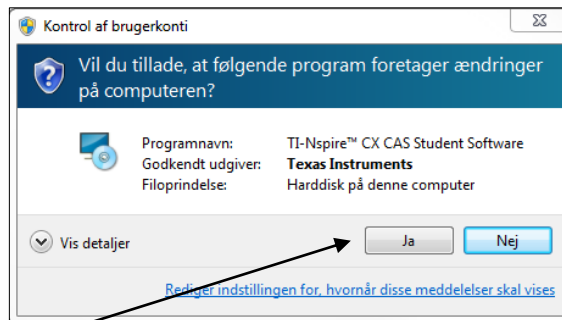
Kontrol af brugerkonti

Vil du tillade, at følgende program foretager ændringer på computeren?

| | |
|---|---|
| Programnavn: | TI-Nspire™ CX CAS Student Software |
| Godkendt udgiver: | **Texas Instruments** |
| Filoprindelse: | Harddisk på denne computer |

Vis detaljer

Ja

Nej

Rediger indstillingen for, hvornår disse meddelelser skal vises